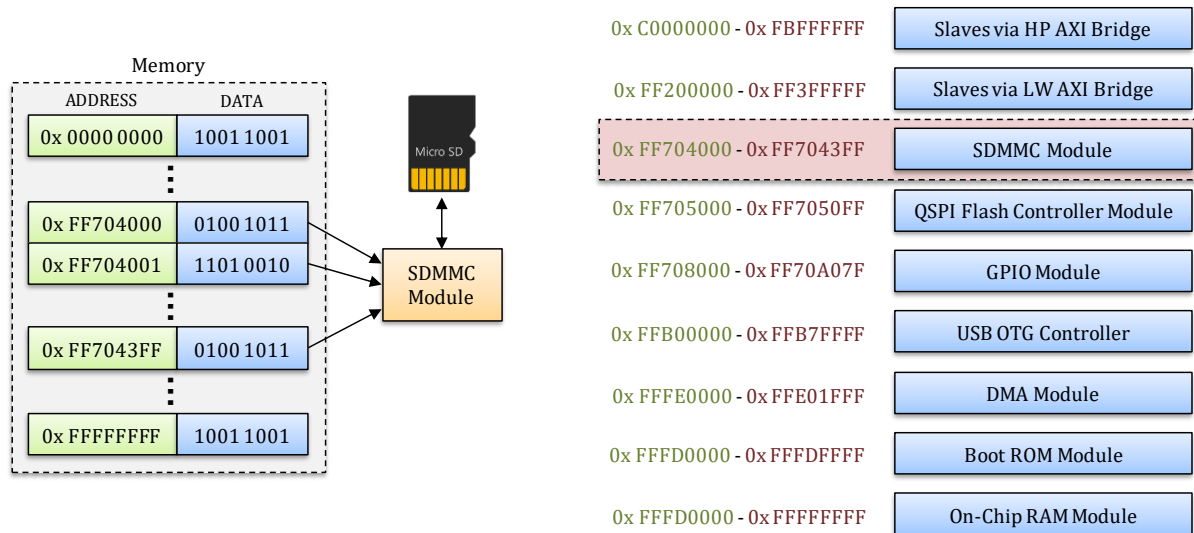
Memory

| ADDRESS | DATA |
|---|---|
| 0x 0000 0000 | 1001 1001 |
| ⋮ | |
| 0x FF704000 | 0100 1011 |
| 0x FF704001 | 1101 0010 |
| ⋮ | |
| 0x FF7043FF | 0100 1011 |
| ⋮ | |
| 0x FFFFFFFF | 1001 1001 |

Micro SD

SDMMC Module

| | |
|---|---|
| 0x C0000000 - 0x FBFFFFFF | Slaves via HP AXI Bridge |
| 0x FF200000 - 0x FF3FFFFF | Slaves via LW AXI Bridge |
| 0x FF704000 - 0x FF7043FF | SDMMC Module |
| 0x FF705000 - 0x FF7050FF | QSPI Flash Controller Module |
| 0x FF708000 - 0x FF70A07F | GPIO Module |
| 0x FFB00000 - 0x FFB7FFFF | USB OTG Controller |
| 0x FFFE0000 - 0x FFE01FFF | DMA Module |
| 0x FFFD0000 - 0x FFFDFFFF | Boot ROM Module |
| 0x FFFD0000 - 0x FFFFFFFF | On-Chip RAM Module |